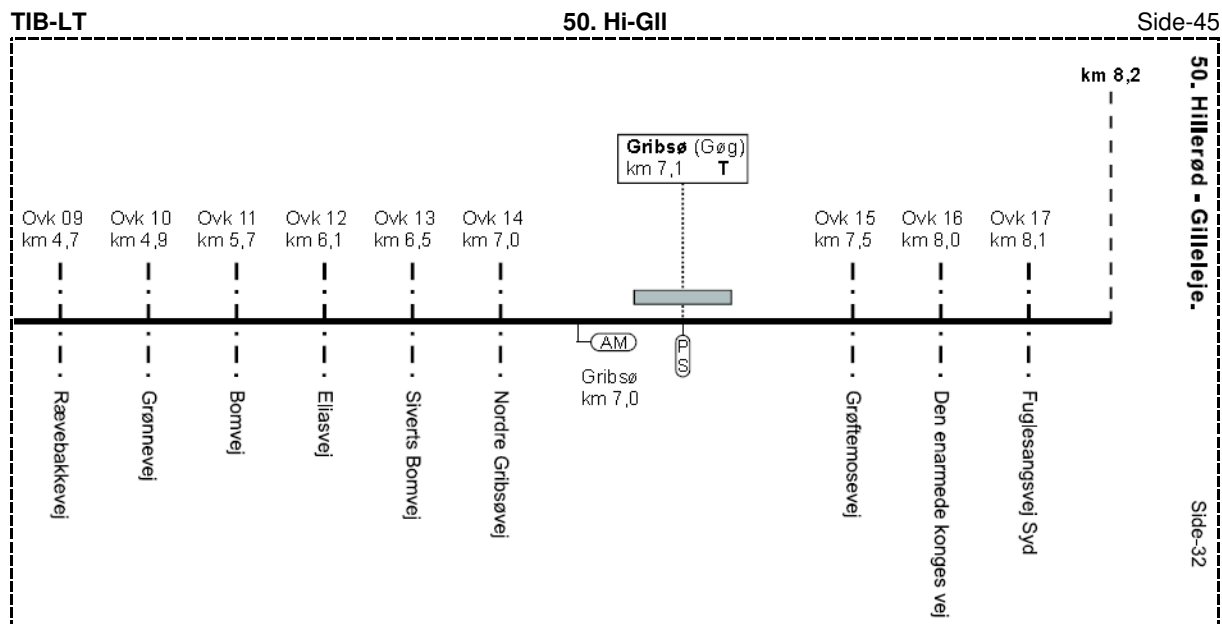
TIB-LT

50. Hi-GII

Side-45

50. Hillerød - Gilleleje.

km 8,2

Gribsø (Gøg)
km 7,1 T

Ovk 09
km 4,7

Ovk 10
km 4,9

Ovk 11
km 5,7

Ovk 12
km 6,1

Ovk 13
km 6,5

Ovk 14
km 7,0

Ovk 15
km 7,5

Ovk 16
km 8,0

Ovk 17
km 8,1

AM

P
S

Gribsø
km 7,0

Rævebakkevej

Grønnevej

Bomvej

Eliasvej

Siverts Bomvej

Nordre Gribsøvej

Grøftemosevej

Den enarmede konges vej

Fuglesangsvej Syd

Side-32